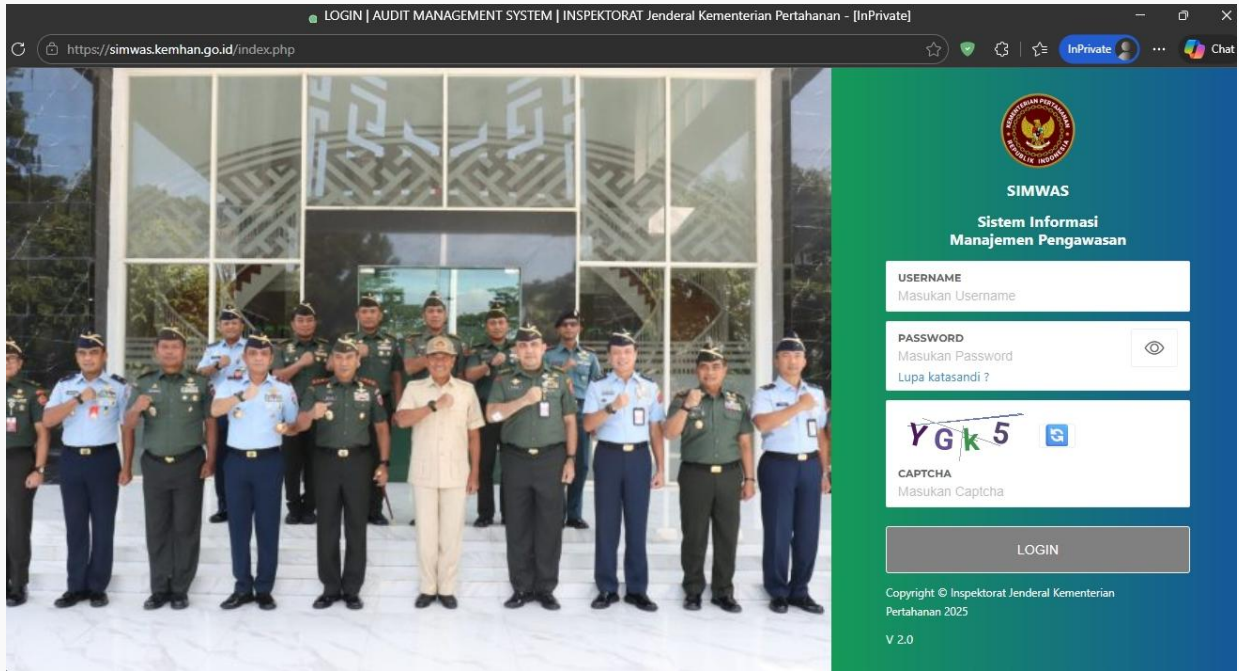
LOGIN | AUDIT MANAGEMENT SYSTEM | INSPEKTORAT Jenderal Kementerian Pertahanan - [InPrivate]

https://simwas.kemhan.go.id/index.php

InPrivate

Chat

KEMENTERIAN PERTAHANAN REPUBLIK INDONESIA

SIMWAS

Sistem Informasi Manajemen Pengawasan

USERNAME
Masukan Username

PASSWORD
Masukan Password

Lupa katasandi ?

YGk5

CAPTCHA
Masukan Captcha

LOGIN

Copyright © Inspektorat Jenderal Kementerian Pertahanan 2025

V 2.0